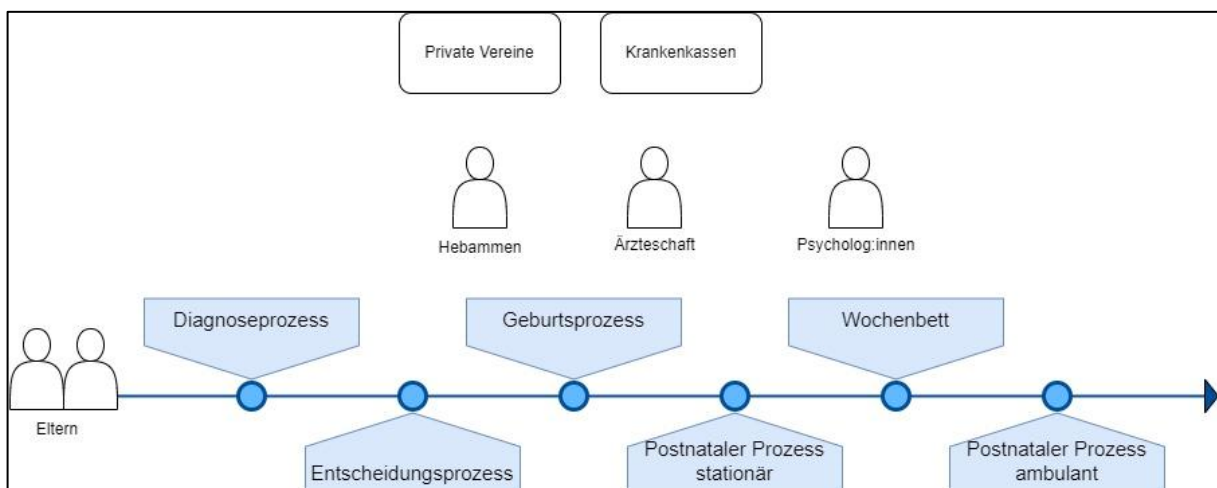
Private Vereine

Krankenkassen

Hebammen

Ärzteschaft

Psycholog:innen

Diagnoseprozess

Geburtsprozess

Wochenbett

Eltern

Entscheidungsprozess

Postnataler Prozess stationär

Postnataler Prozess ambulant